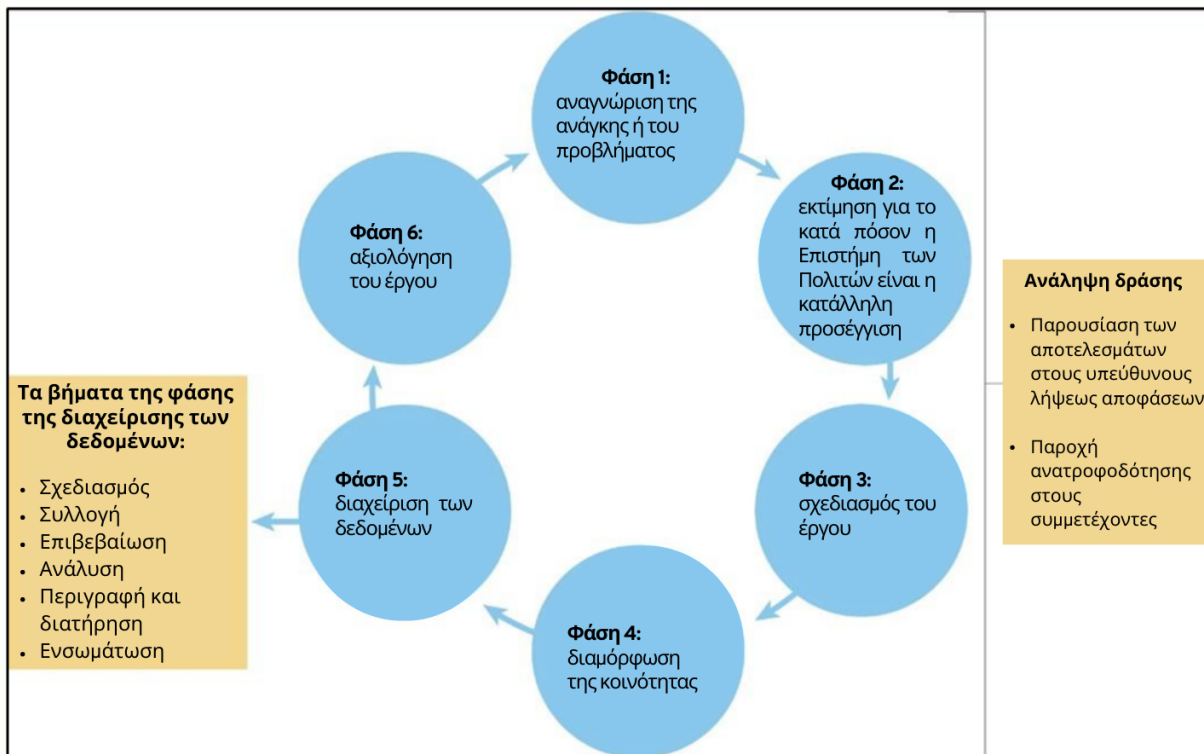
Φάση 1:
αναγνώριση της ανάγκης ή του προβλήματος

Φάση 2:
εκτίμηση για το κατά πόσον η Επιστήμη των Πολιτών είναι η κατάλληλη προσέγγιση

Φάση 3:
σχεδιασμός του έργου

Φάση 4:
διαμόρφωση της κοινότητας

Φάση 5:
διαχείριση των δεδομένων

Φάση 6:
αξιολόγηση του έργου

Τα βήματα της φάσης της διαχείρισης των δεδομένων:

- Σχεδιασμός
- Συλλογή
- Επιβεβαίωση
- Ανάλυση
- Περιγραφή και διατήρηση
- Ενσωμάτωση

Ανάληψη δράσης

- Παρουσίαση των αποτελεσμάτων στους υπεύθυνους λήψεως αποφάσεων
- Παροχή ανατροφοδότησης στους συμμετέχοντες